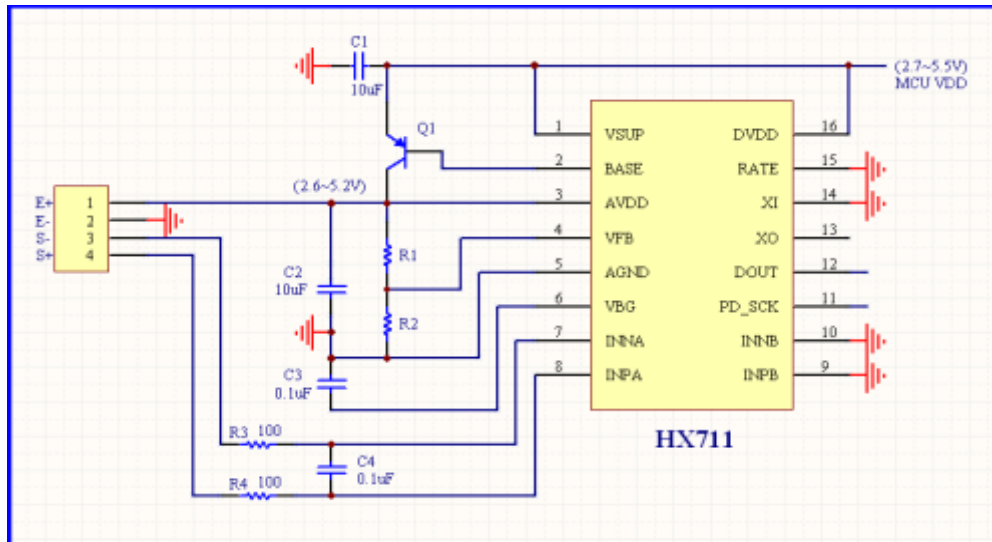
C1
10uF
(2.7~5.5V)
MCU VDD
Q1
E+
E-
S-
S+
1
2
3
4
(2.6~5.2V)
R1
R2
C2
10uF
C3
0.1uF
R3 100
R4 100
C4
0.1uF
1 VSUP
2 BASE
3 AVDD
4 VFB
5 AGND
6 VBG
7 INNA
8 INPA
DVDD 16
RATE 15
XI 14
XO 13
DOUT 12
PD_SCK 11
INNB 10
INPB 9
HX711